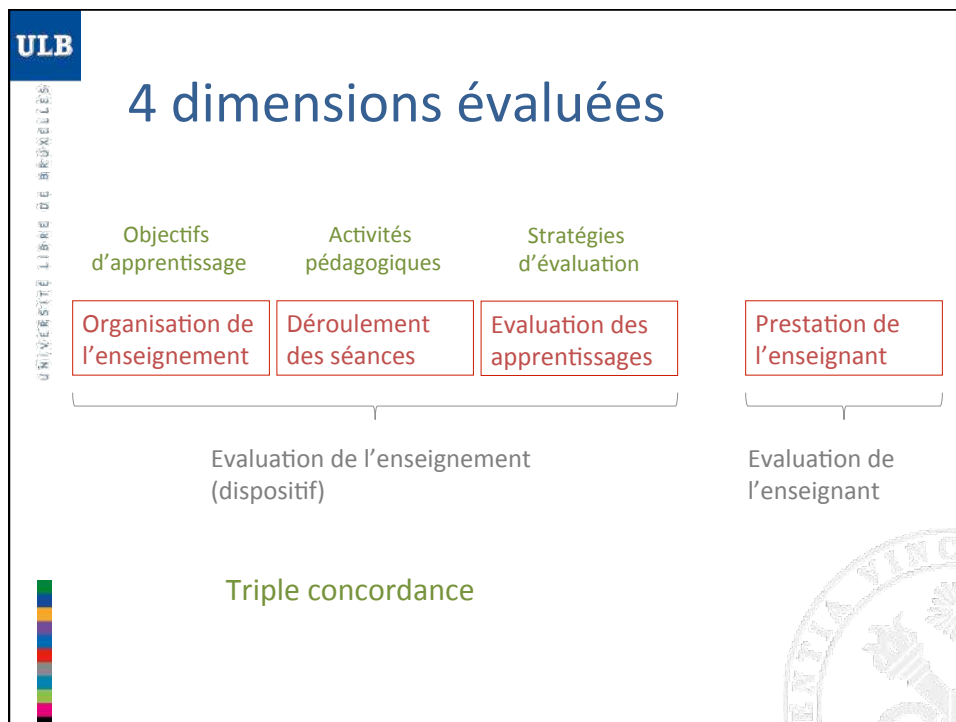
ULB

UNIVERSITÉ LIBRE DE BRUXELLES

4 dimensions évaluées

Objectifs d'apprentissage

Activités pédagogiques

Stratégies d'évaluation

Organisation de l'enseignement

Déroulement des séances

Evaluation des apprentissages

Prestation de l'enseignant

Evaluation de l'enseignement (dispositif)

Evaluation de l'enseignant

Triple concordance